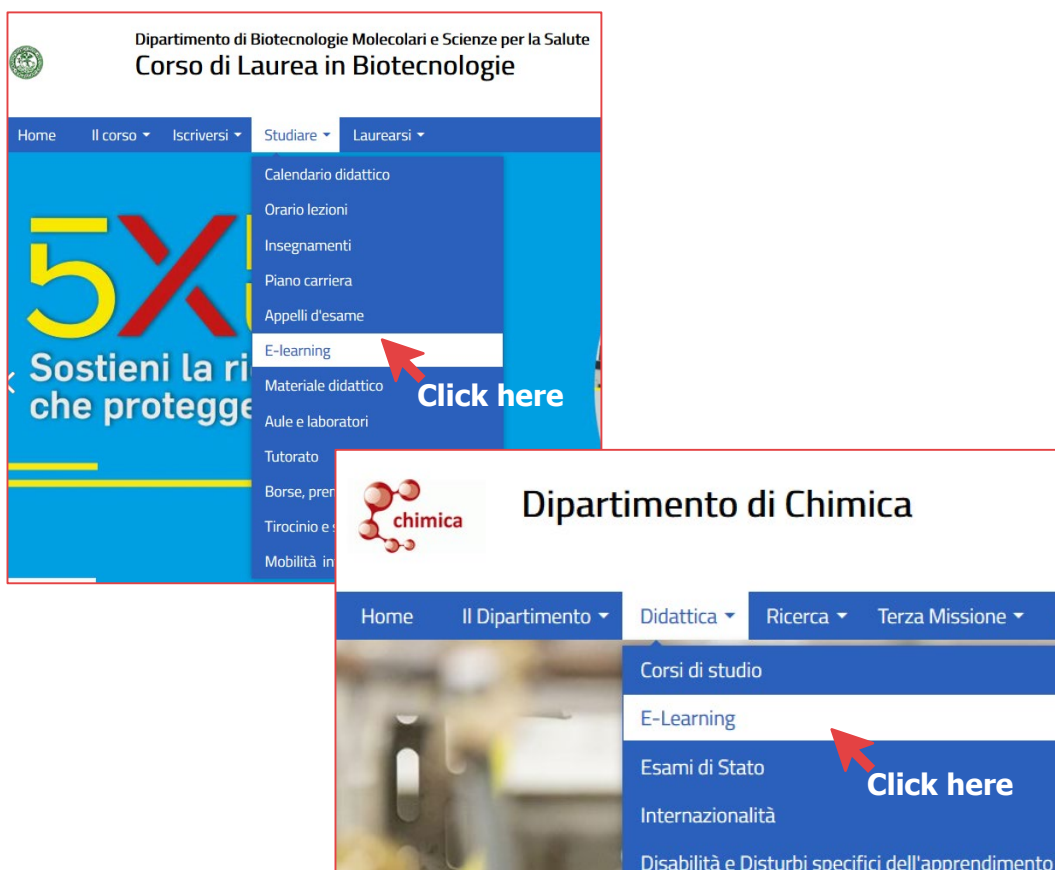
Dipartimento di Biotecnologie Molecolari e Scienze per la Salute
Corso di Laurea in Biotecnologie

Home
Il corso
Iscriversi
Studiare
Laurearsi

Calendario didattico
Orario lezioni
Insegnamenti
Piano carriera
Appelli d'esame
E-learning
Materiale didattico
Aule e laboratori
Tutorato
Borse, pren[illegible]
Tirocinio e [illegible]
Mobilità in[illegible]

5X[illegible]
Sostieni la ri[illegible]
che protegge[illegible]

Click here

chimica
Dipartimento di Chimica

Home
Il Dipartimento
Didattica
Ricerca
Terza Missione

Corsi di studio
E-Learning
Esami di Stato
Internazionalità
Disabilità e Disturbi specifici dell'apprendimento

Click here